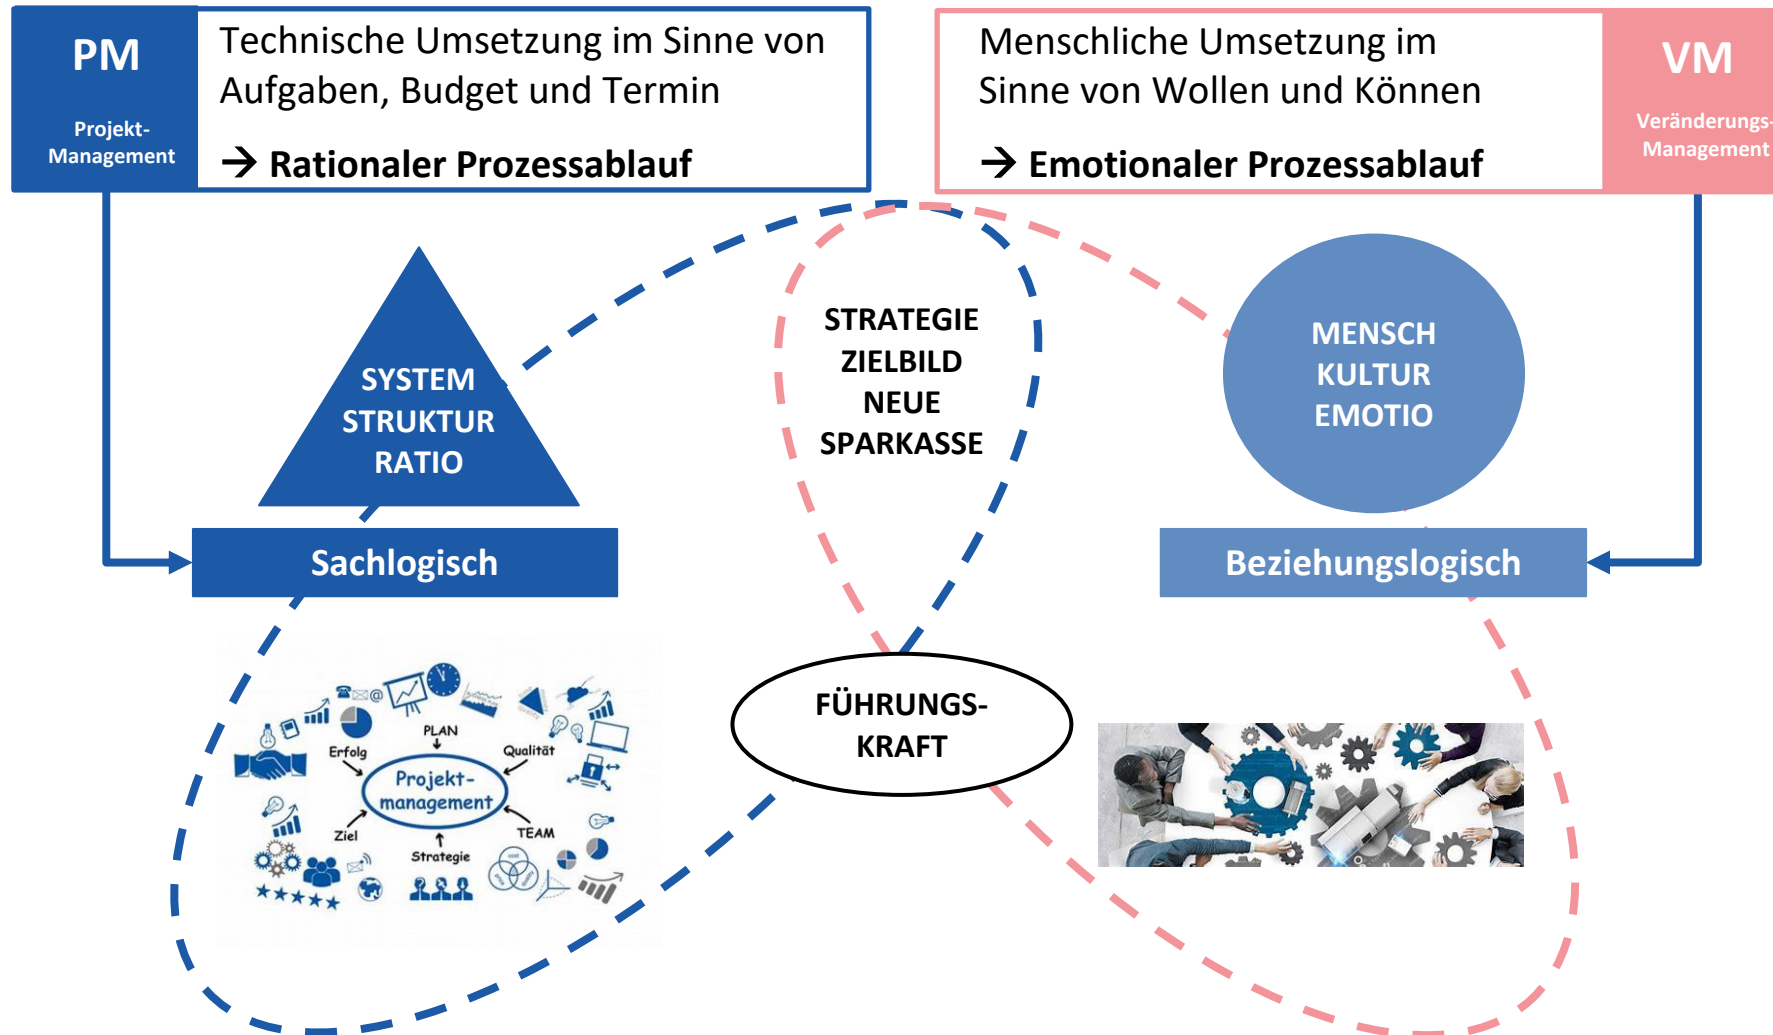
PM

Projekt-Management

Technische Umsetzung im Sinne von Aufgaben, Budget und Termin

→ Rationaler Prozessablauf

Menschliche Umsetzung im Sinne von Wollen und Können

→ Emotionaler Prozessablauf

VM

Veränderungs-Management

SYSTEM
STRUKTUR
RATIO

STRATEGIE
ZIELBILD
NEUE
SPARKASSE

MENSCH
KULTUR
EMOTIO

Sachlogisch

Beziehungslogisch

PLAN
Erfolg
Qualität
Projekt-management
Ziel
TEAM
Strategie

FÜHRUNGS-KRAFT